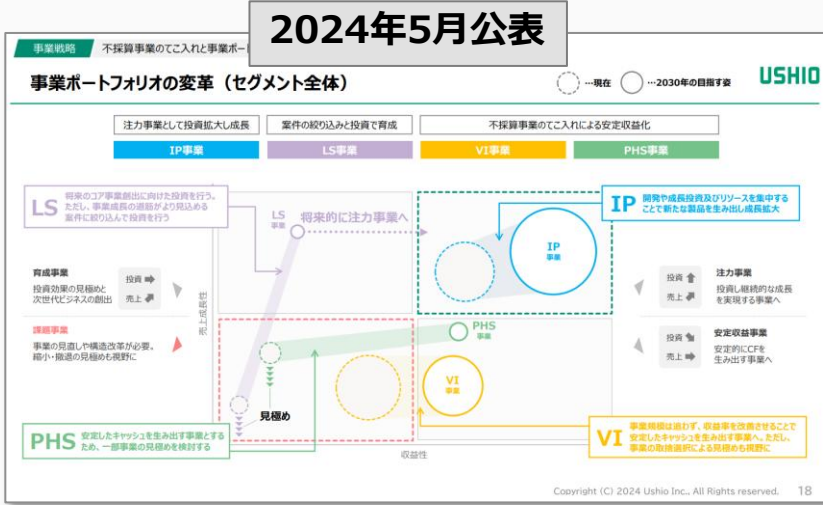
2024年5月公表

事業戦略 不採算事業のてこ入れと事業ポー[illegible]

事業ポートフォリオの変革（セグメント全体）

…現在 …2030年の目指す姿

USHIO

注力事業として投資拡大し成長 | 案件の絞り込みと投資で育成 | 不採算事業のてこ入れによる安定収益化

IP事業 | LS事業 | VI事業 | PHS事業

LS 将来のコア事業創出に向けた投資を行う。ただし、事業成長の道筋がより見込める案件に絞り込んで投資を行う

IP 開発や成長投資及びリソースを集中することで新たな製品を生み出し成長拡大

育成事業
投資効果の見極めと次世代ビジネスの創出
投資 売上

課題事業
事業の見直しや構造改革が必要、縮小・撤退の見極めも視野に

注力事業
投資し継続的な成長を実現する事業へ
投資 売上

安定収益事業
安定的にCFを生み出す事業へ
投資 売上

LS 事業
将来的に注力事業へ

IP 事業

PHS 事業

VI 事業

見極め

売上成長性

収益性

PHS 安定したキャッシュを生み出す事業とするため、一部事業の見極めを検討する

VI 事業規模は追わず、収益率を改善させることで安定したキャッシュを生み出す事業へ。ただし、事業の取捨選択による見極めも視野に

Copyright (C) 2024 Ushio Inc., All Rights reserved. 18